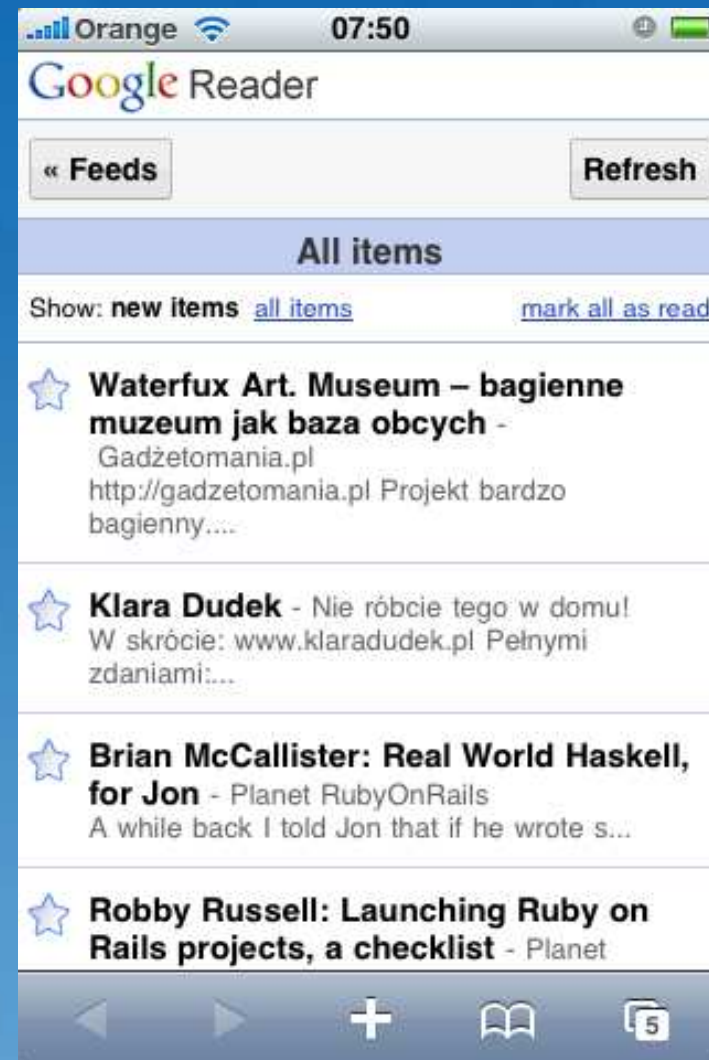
Orange 07:50

Google Reader

« Feeds

Refresh

All items

Show: new items all items mark all as read

Waterfux Art. Museum – bagienne muzeum jak baza obcych - Gadżetomania.pl
http://gadzetomania.pl Projekt bardzo bagienny....

Klara Dudek - Nie róbcie tego w domu!
W skrócie: www.klaradudek.pl Pełnymi zdaniami:...

Brian McCallister: Real World Haskell, for Jon - Planet RubyOnRails
A while back I told Jon that if he wrote s...

Robby Russell: Launching Ruby on Rails projects, a checklist - Planet

5